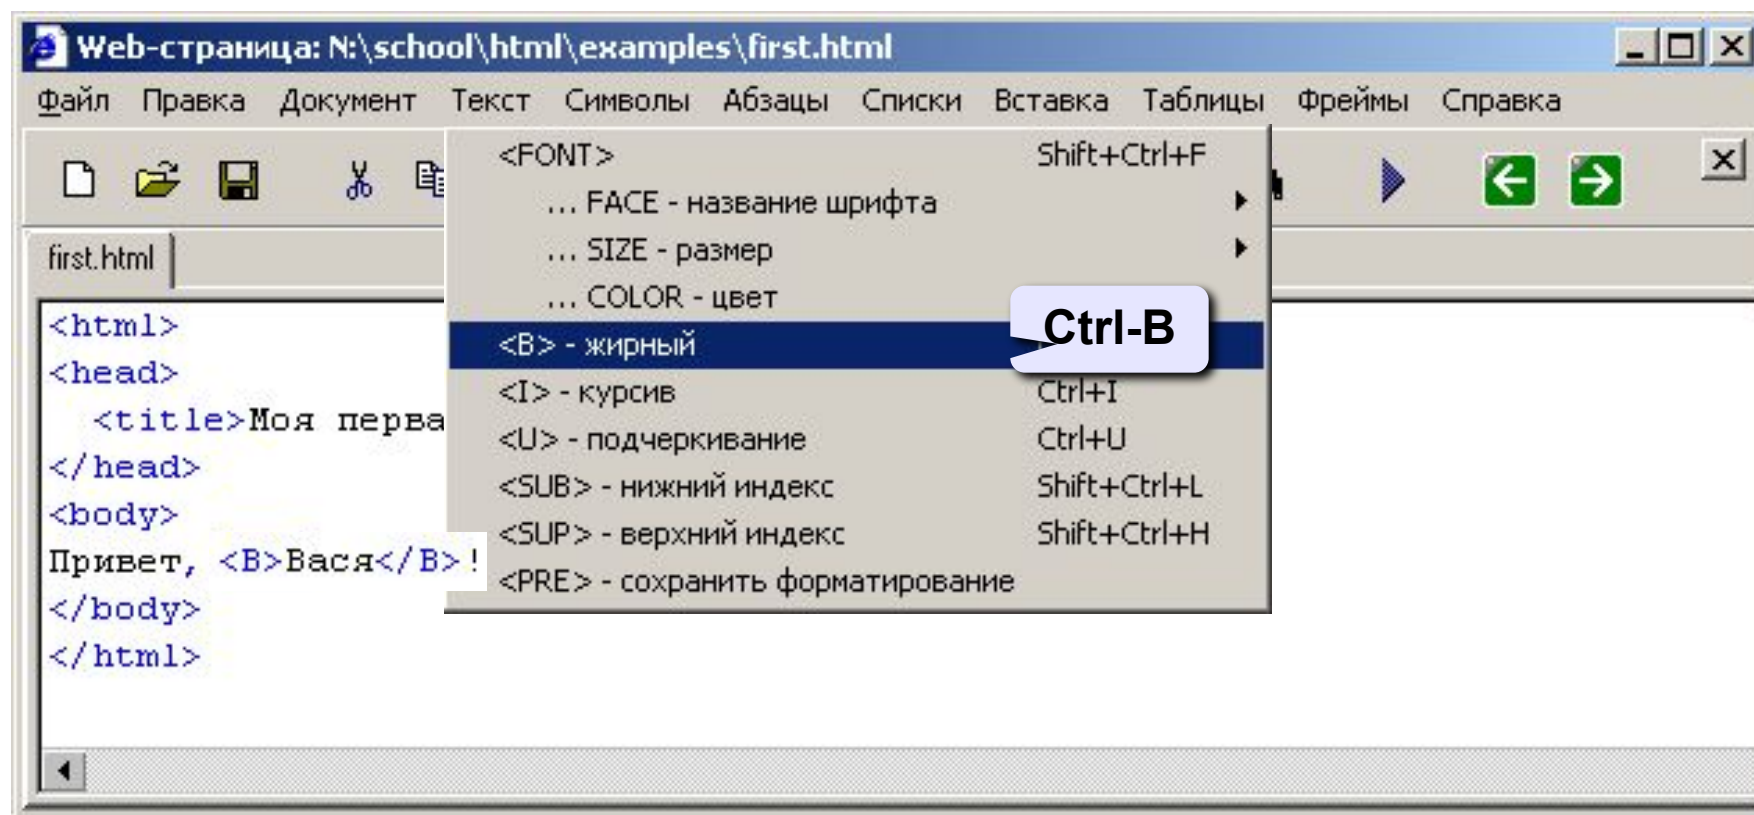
Web-страница: N:\school\html\examples\first.html

Файл Правка Документ Текст Символы Абзацы Списки Вставка Таблицы Фреймы Справка

first.html

<html>
<head>
<title>Моя перва
</head>
<body>
Привет, <B>Вася</B>!
</body>
</html>

<FONT> Shift+Ctrl+F
... FACE - название шрифта
... SIZE - размер
... COLOR - цвет
<B> - жирный
<I> - курсив Ctrl+I
<U> - подчеркивание Ctrl+U
<SUB> - нижний индекс Shift+Ctrl+L
<SUP> - верхний индекс Shift+Ctrl+H
<PRE> - сохранить форматирование

Ctrl-B